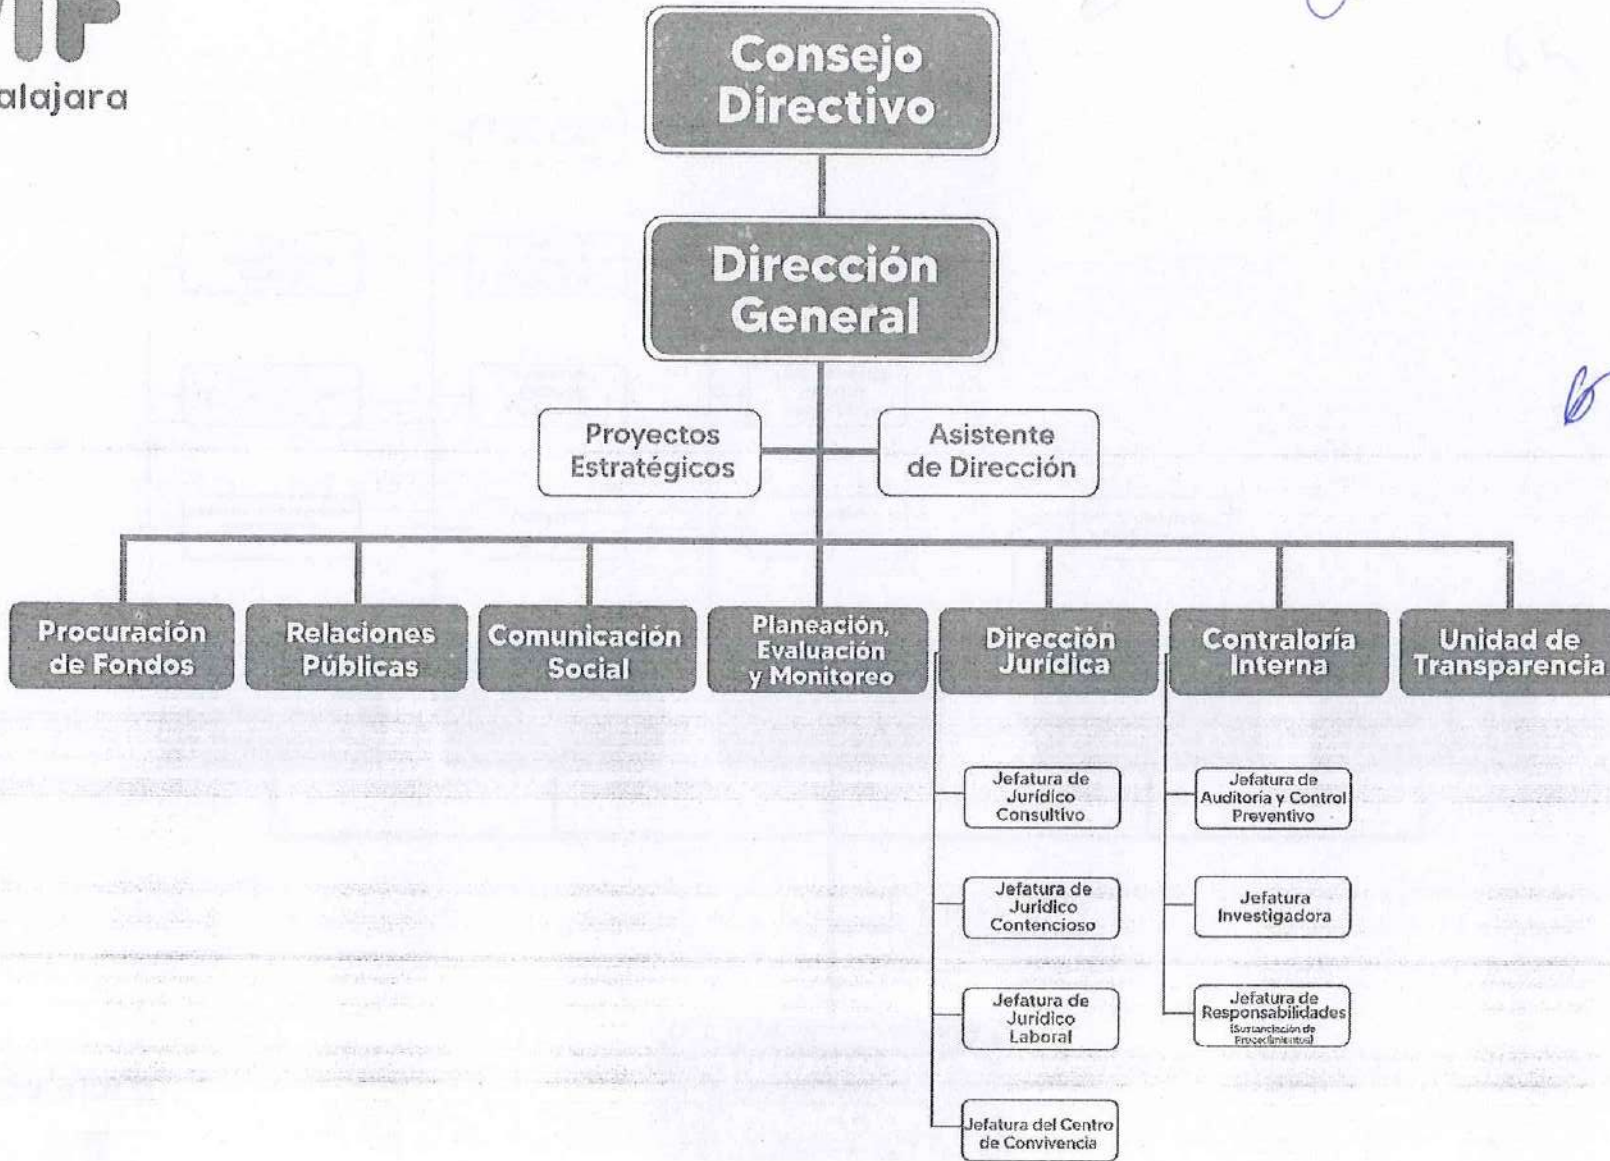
alajara

Consejo Directivo

Dirección General

Proyectos Estratégicos

Asistente de Dirección

Procuración de Fondos

Relaciones Públicas

Comunicación Social

Planeación, Evaluación y Monitoreo

Dirección Jurídica

Contraloría Interna

Unidad de Transparencia

Jefatura de Jurídico Consultivo

Jefatura de Jurídico Contencioso

Jefatura de Jurídico Laboral

Jefatura del Centro de Convivencia

Jefatura de Auditoría y Control Preventivo

Jefatura Investigadora

Jefatura de Responsabilidades (Sustanciación de Procedimientos)

6